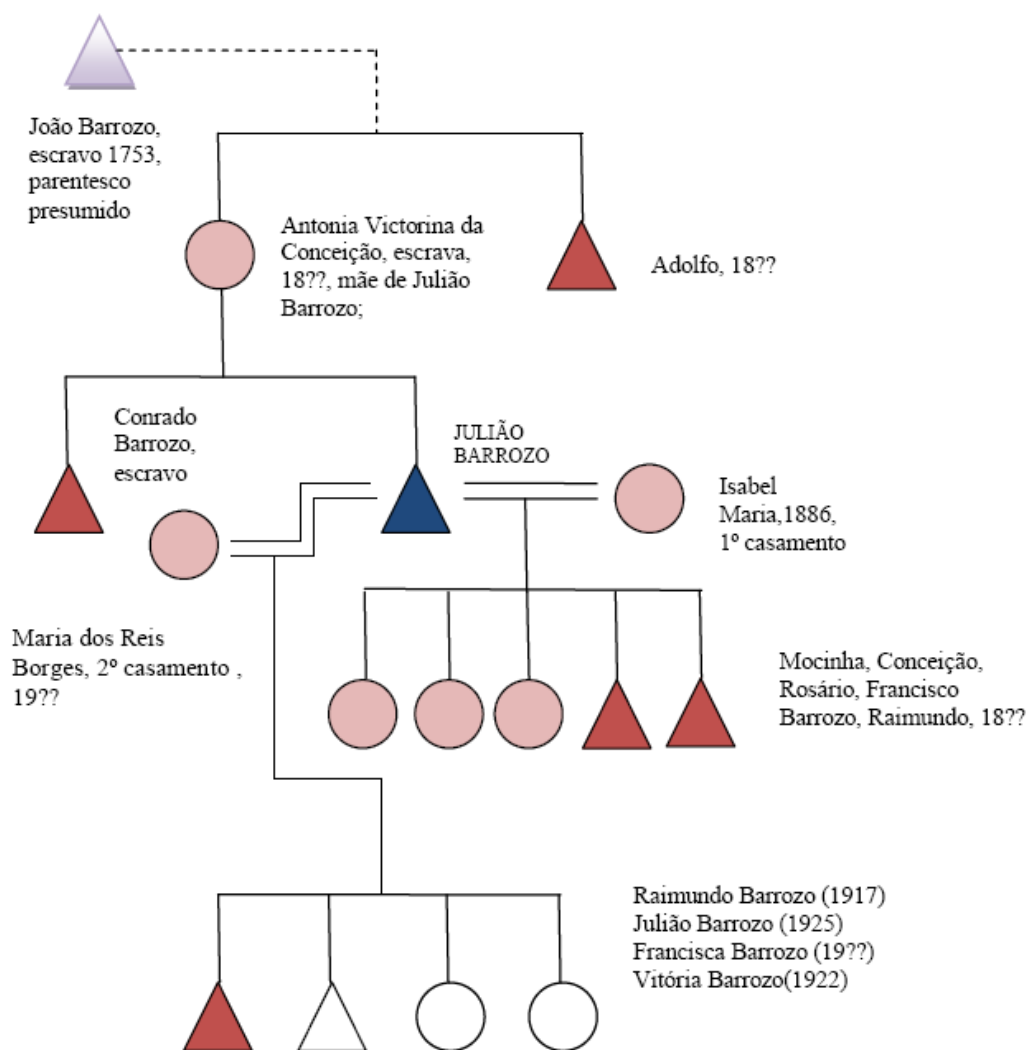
João Barrozo, escravo 1753, parentesco presumido

Antonia Victorina da Conceição, escrava, 18??, mãe de Julião Barrozo;

Adolfo, 18??

Conrado Barrozo, escravo

JULIÃO BARROZO

Isabel Maria,1886, 1º casamento

Maria dos Reis Borges, 2º casamento , 19??

Mocinha, Conceição, Rosário, Francisco Barrozo, Raimundo, 18??

Raimundo Barrozo (1917)
Julião Barrozo (1925)
Francisca Barrozo (19??)
Vitória Barrozo(1922)